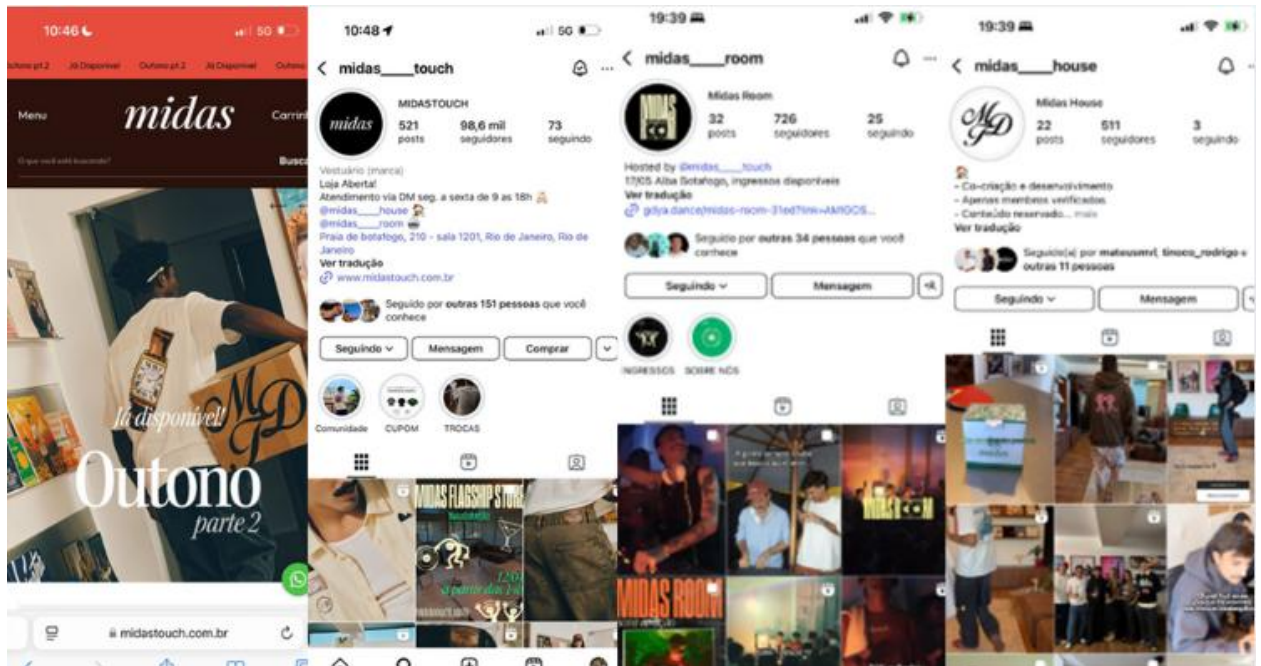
10:46
5G
Outono pt.2 Já Disponível Outono pt.2 Já Disponível Outono
Menu
midas
Carrin
O que você está buscando?
Busca
Já disponível!
Outono
parte 2
midastouch.com.br

10:48
5G
midas____touch
midas
MIDASTOUCH
521 posts
98,6 mil seguidores
73 seguindo
Vestuário (marca)
Loja Aberta!
Atendimento via DM seg. a sexta de 9 as 18h
@midas____house
@midas____room
Praia de botafogo, 210 - sala 1201, Rio de Janeiro, Rio de Janeiro
Ver tradução
www.midastouch.com.br
Seguido por outras 151 pessoas que você conhece
Seguindo
Mensagem
Comprar
Comunidade
CUPOM
TROCAS
MIDAS FLAGSHIP STORE

19:39
midas____room
Midas Room
32 posts
726 seguidores
25 seguindo
Hosted by @midas____touch
17/05 Alba Botafogo, ingressos disponíveis
Ver tradução
gdya.dance/midas-room-31ed?link=AMIGOS...
Seguido por outras 34 pessoas que você conhece
Seguindo
Mensagem
INGRESSOS
SOBRE NÓS
MIDAS ROOM

19:39
midas____house
Midas House
22 posts
511 seguidores
3 seguindo
- Co-criação e desenvolvimento
- Apenas membros verificados
- Conteúdo reservado... mais
Ver tradução
Seguido(a) por mateusmvl, tinoco_rodrigo e outras 11 pessoas
Seguindo
Mensagem